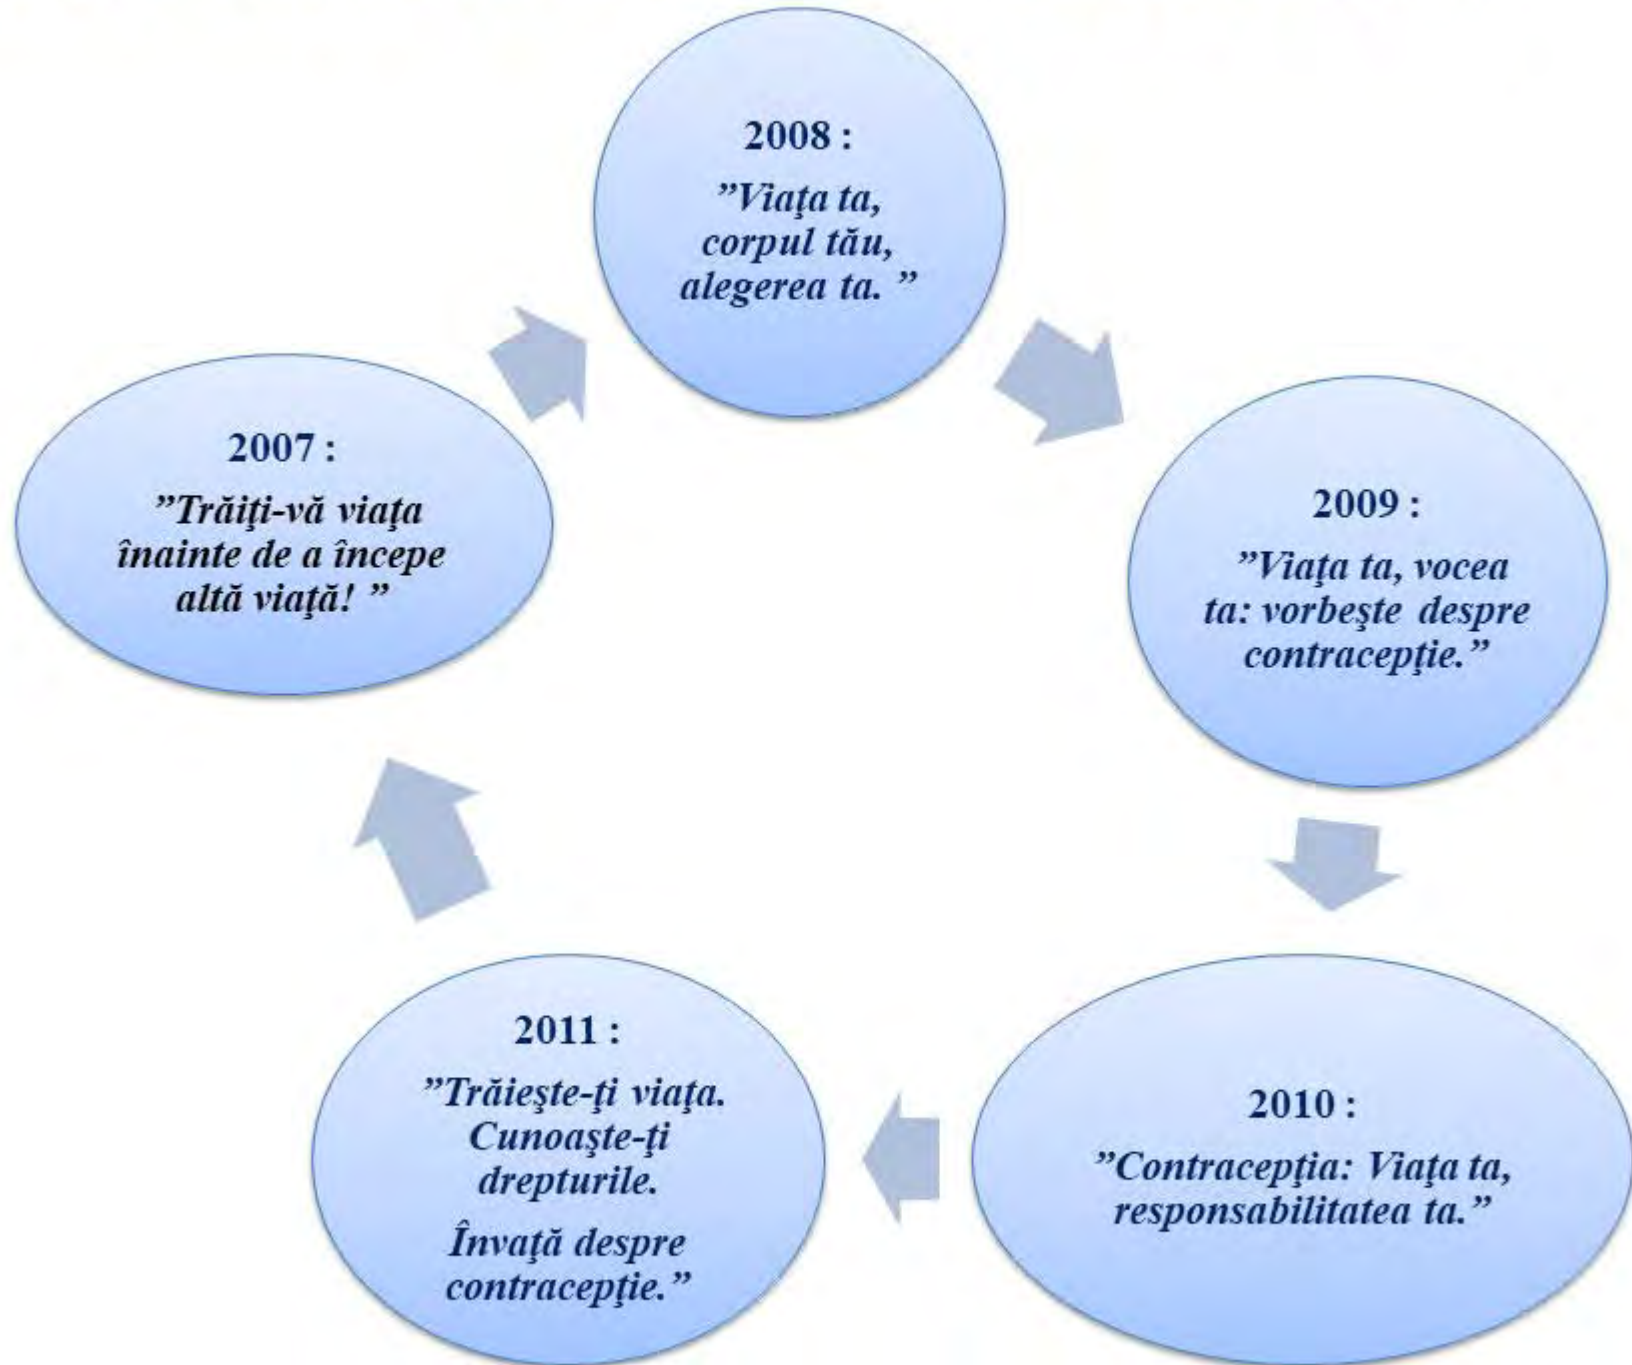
2008 :
”Viaţa ta, corpul tău, alegerea ta. ”

2009 :
”Viaţa ta, vocea ta: vorbeşte despre contracepţie.”

2010 :
”Contracepţia: Viaţa ta, responsabilitatea ta.”

2011 :
”Trăieşte-ţi viaţa. Cunoaşte-ţi drepturile.

Învaţă despre contracepţie.”

2007 :
”Trăiţi-vă viaţa înainte de a începe altă viaţă! ”